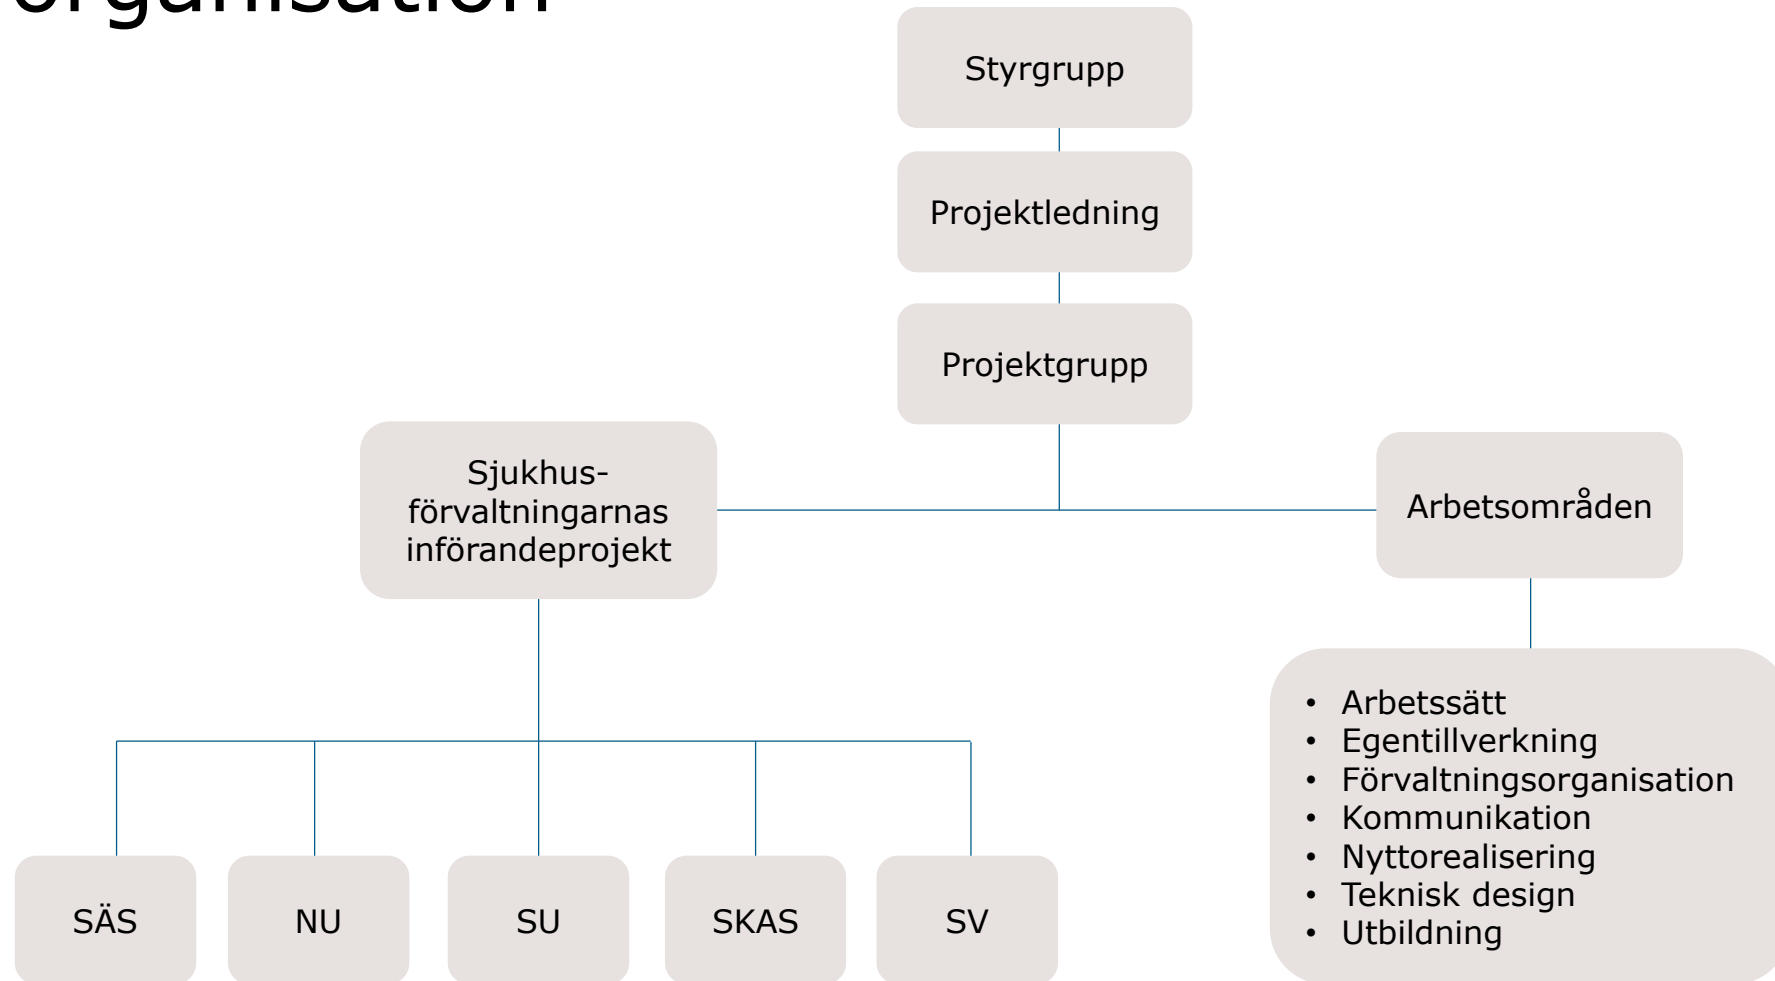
organisation

Styrgrupp

Projektledning

Projektgrupp

Sjukhusförvaltningarnas införandeprojekt

Arbetsområden

SÄS

NU

SU

SKAS

SV

- Arbetssätt
- Egentillverkning
- Förvaltningsorganisation
- Kommunikation
- Nyttorealisering
- Teknisk design
- Utbildning